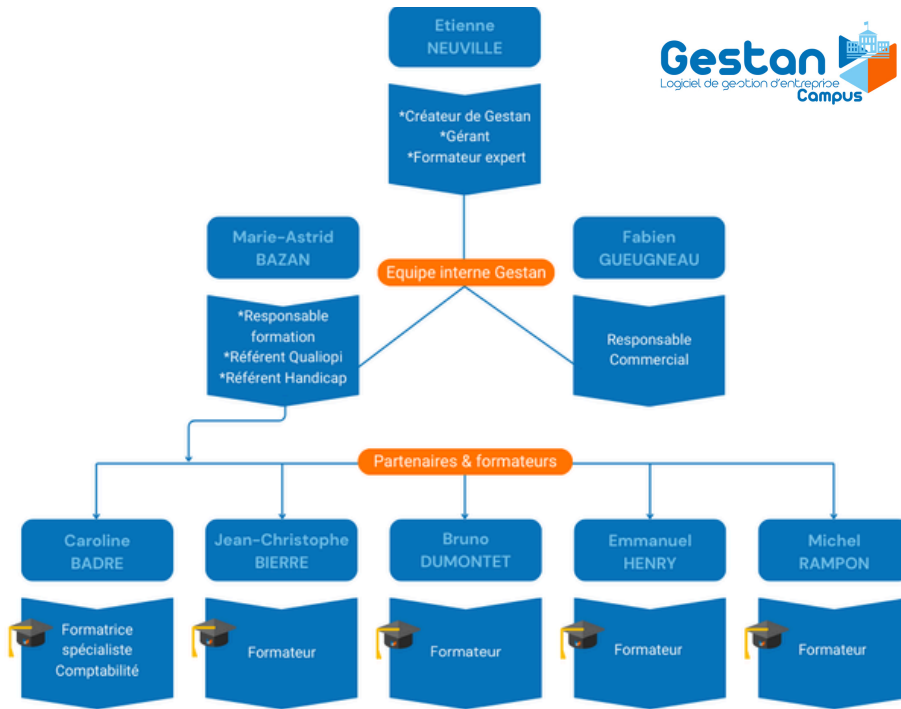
Etienne NEUVILLE

*Créateur de Gestan
*Gérant
*Formateur expert

Gestan
Logiciel de gestion d'entreprise
Campus

Marie-Astrid BAZAN

Equipe interne Gestan

Fabien GUEUGNEAU

*Responsable formation
*Référent Qualiopi
*Référent Handicap

Responsable Commercial

Partenaires & formateurs

Caroline BADRE

Jean-Christophe BIERRE

Bruno DUMONTET

Emmanuel HENRY

Michel RAMPON

Formatrice spécialiste Comptabilité

Formateur

Formateur

Formateur

Formateur